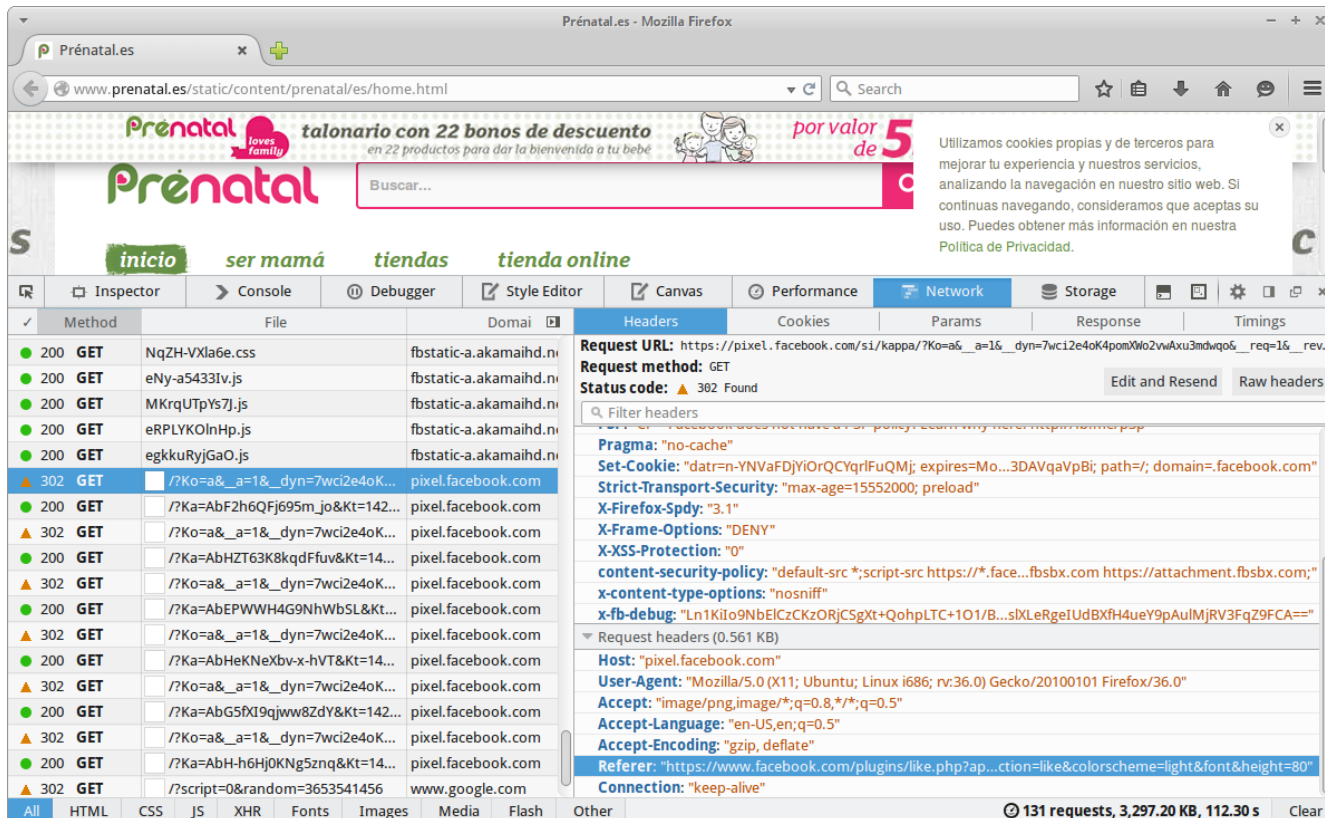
Prénatal.es - Mozilla Firefox

Prénatal.es

www.prenatal.es/static/content/prenatal/es/home.html

Search

Prénatal loves family talonario con 22 bonos de descuento en 22 productos para dar la bienvenida a tu bebé por valor de 5

Prénatal

Buscar...

Utilizamos cookies propias y de terceros para mejorar tu experiencia y nuestros servicios, analizando la navegación en nuestro sitio web. Si continuas navegando, consideramos que aceptas su uso. Puedes obtener más información en nuestra Política de Privacidad.

inicio ser mamá tiendas tienda online

Inspector Console Debugger Style Editor Canvas Performance Network Storage

| ✓ | Method | File | Domai |
|---|---|---|---|
| 200 | GET | NqZH-VXla6e.css | fbstatic-a.akamaihd.n |
| 200 | GET | eNy-a5433Iv.js | fbstatic-a.akamaihd.n |
| 200 | GET | MKrqUTpYs7J.js | fbstatic-a.akamaihd.n |
| 200 | GET | eRPLYKOlnHp.js | fbstatic-a.akamaihd.n |
| 200 | GET | egkkuRyjGaO.js | fbstatic-a.akamaihd.n |
| 302 | GET | /?Ko=a&__a=1&__dyn=7wci2e4oK... | pixel.facebook.com |
| 200 | GET | /?Ka=AbF2h6QFj695m_jo&Kt=142... | pixel.facebook.com |
| 302 | GET | /?Ko=a&__a=1&__dyn=7wci2e4oK... | pixel.facebook.com |
| 200 | GET | /?Ka=AbHZT63K8kqdFfuv&Kt=14... | pixel.facebook.com |
| 302 | GET | /?Ko=a&__a=1&__dyn=7wci2e4oK... | pixel.facebook.com |
| 200 | GET | /?Ka=AbEPWWH4G9NhWbSL&Kt... | pixel.facebook.com |
| 302 | GET | /?Ko=a&__a=1&__dyn=7wci2e4oK... | pixel.facebook.com |
| 200 | GET | /?Ka=AbHeKNeXbv-x-hVT&Kt=14... | pixel.facebook.com |
| 302 | GET | /?Ko=a&__a=1&__dyn=7wci2e4oK... | pixel.facebook.com |
| 200 | GET | /?Ka=AbG5fXI9qjww8ZdY&Kt=142... | pixel.facebook.com |
| 302 | GET | /?Ko=a&__a=1&__dyn=7wci2e4oK... | pixel.facebook.com |
| 200 | GET | /?Ka=AbH-h6Hj0KNg5znq&Kt=14... | pixel.facebook.com |
| 302 | GET | /?script=0&random=3653541456 | www.google.com |

Headers Cookies Params Response Timings

Request URL: https://pixel.facebook.com/si/kappa/?Ko=a&__a=1&__dyn=7wci2e4oK4pomXWo2vwAxu3mdwqo&__req=1&__rev...
Request method: GET
Status code: 302 Found
Edit and Resend Raw headers
Filter headers

Pragma: "no-cache"
Set-Cookie: "datr=n-YNVaFDjYiOrQCYqrlFuQMj; expires=Mo...3DAVqaVpBi; path=/; domain=.facebook.com"
Strict-Transport-Security: "max-age=15552000; preload"
X-Firefox-Spdy: "3.1"
X-Frame-Options: "DENY"
X-XSS-Protection: "0"
content-security-policy: "default-src *;script-src https://*.face...fbsbx.com https://attachment.fbsbx.com;"
x-content-type-options: "nosniff"
x-fb-debug: "Ln1KiIo9NbElCzCKzORjCSgXt+QohpLTC+1O1/B...slXLeRgeIUdBXfH4ueY9pAulMjRV3FqZ9FCA=="
Request headers (0.561 KB)
Host: "pixel.facebook.com"
User-Agent: "Mozilla/5.0 (X11; Ubuntu; Linux i686; rv:36.0) Gecko/20100101 Firefox/36.0"
Accept: "image/png,image/*;q=0.8,*/*;q=0.5"
Accept-Language: "en-US,en;q=0.5"
Accept-Encoding: "gzip, deflate"
Referer: "https://www.facebook.com/plugins/like.php?ap...ction=like&colorscheme=light&font&height=80"
Connection: "keep-alive"

All HTML CSS JS XHR Fonts Images Media Flash Other 131 requests, 3,297.20 KB, 112.30 s Clear